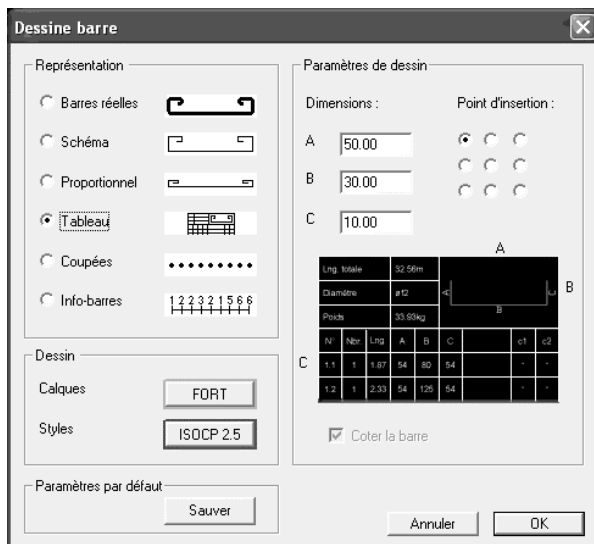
Dessine barre

Représentation

Barres réelles

Schéma

Proportionnel

Tableau

Coupées

Info-barres

1 2 2 3 2 1 5 6 6

Dessin

Calques FORT

Styles ISOCP 2.5

Paramètres par défaut

Sauver

Paramètres de dessin

Dimensions :

Point d'insertion :

A 50.00

B 30.00

C 10.00

A

B

C

| Lng. totale | 32.56m |
|---|---|
| Diamètre | ø12 |
| Poids | 33.93kg |

| N° | Nbr. | Lng. | A | B | C | | c1 | c2 |
|---|---|---|---|---|---|---|---|---|
| 1.1 | 1 | 1.87 | 54 | 80 | 54 | | - | - |
| 1.2 | 1 | 2.33 | 54 | 125 | 54 | | - | - |

Coter la barre

Annuler

OK